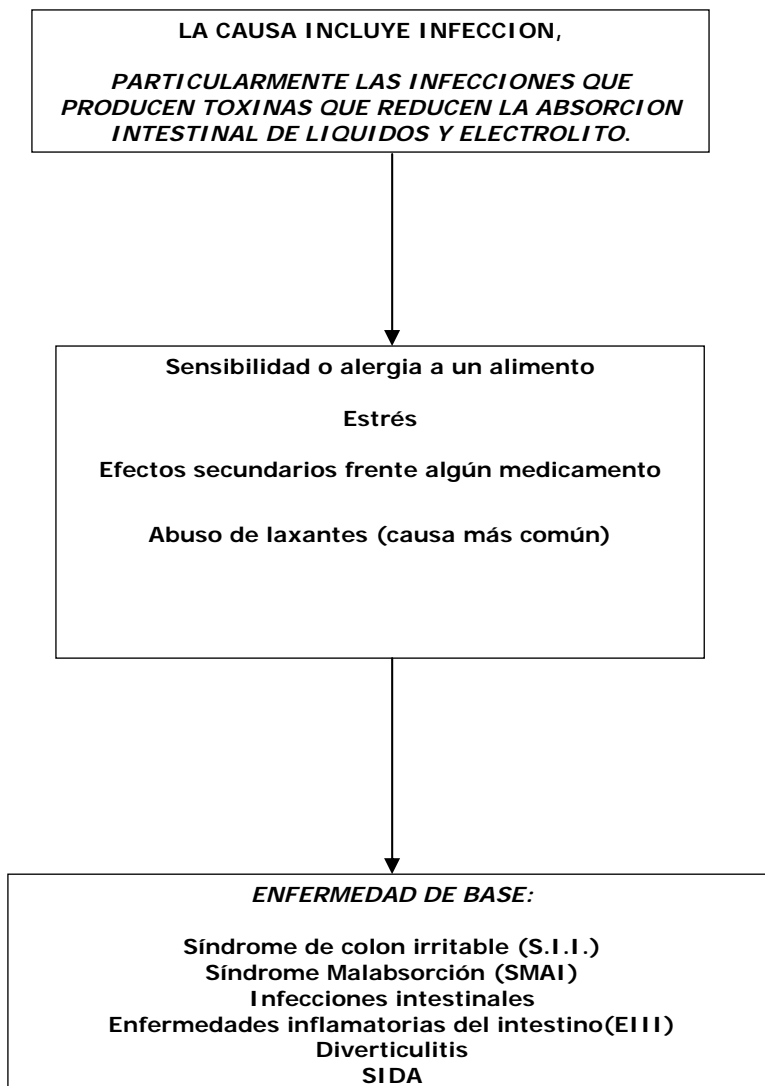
LA CAUSA INCLUYE INFECCION,

PARTICULARMENTE LAS INFECCIONES QUE PRODUCEN TOXINAS QUE REDUCEN LA ABSORCION INTESTINAL DE LIQUIDOS Y ELECTROLITO.

Sensibilidad o alergia a un alimento

Estrés

Efectos secundarios frente algún medicamento

Abuso de laxantes (causa más común)

ENFERMEDAD DE BASE:

Síndrome de colon irritable (S.I.I.)
Síndrome Malabsorción (SMAI)
Infecciones intestinales
Enfermedades inflamatorias del intestino(EIII)
Diverticulitis
SIDA